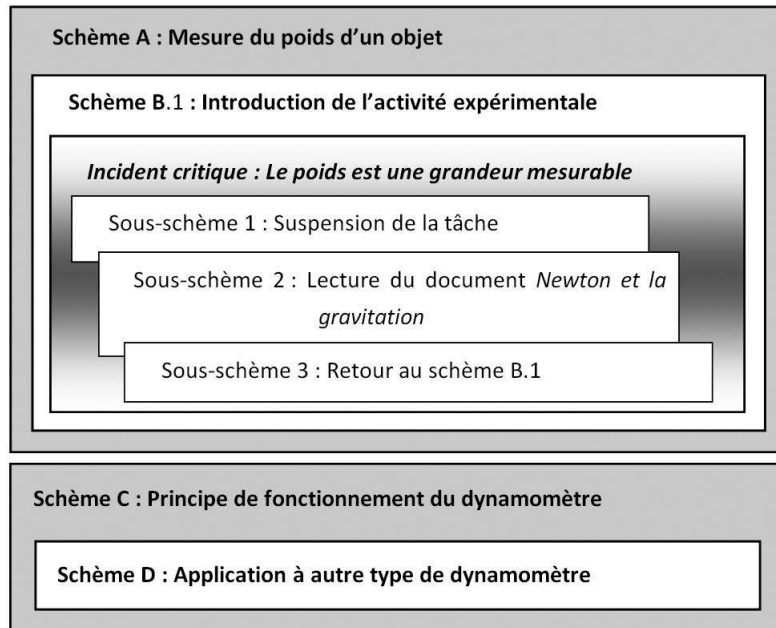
Schème A : Mesure du poids d'un objet

Schème B.1 : Introduction de l'activité expérimentale

Incident critique : Le poids est une grandeur mesurable

Sous-schème 1 : Suspension de la tâche

Sous-schème 2 : Lecture du document Newton et la gravitation

Sous-schème 3 : Retour au schème B.1

Schème C : Principe de fonctionnement du dynamomètre

Schème D : Application à autre type de dynamomètre